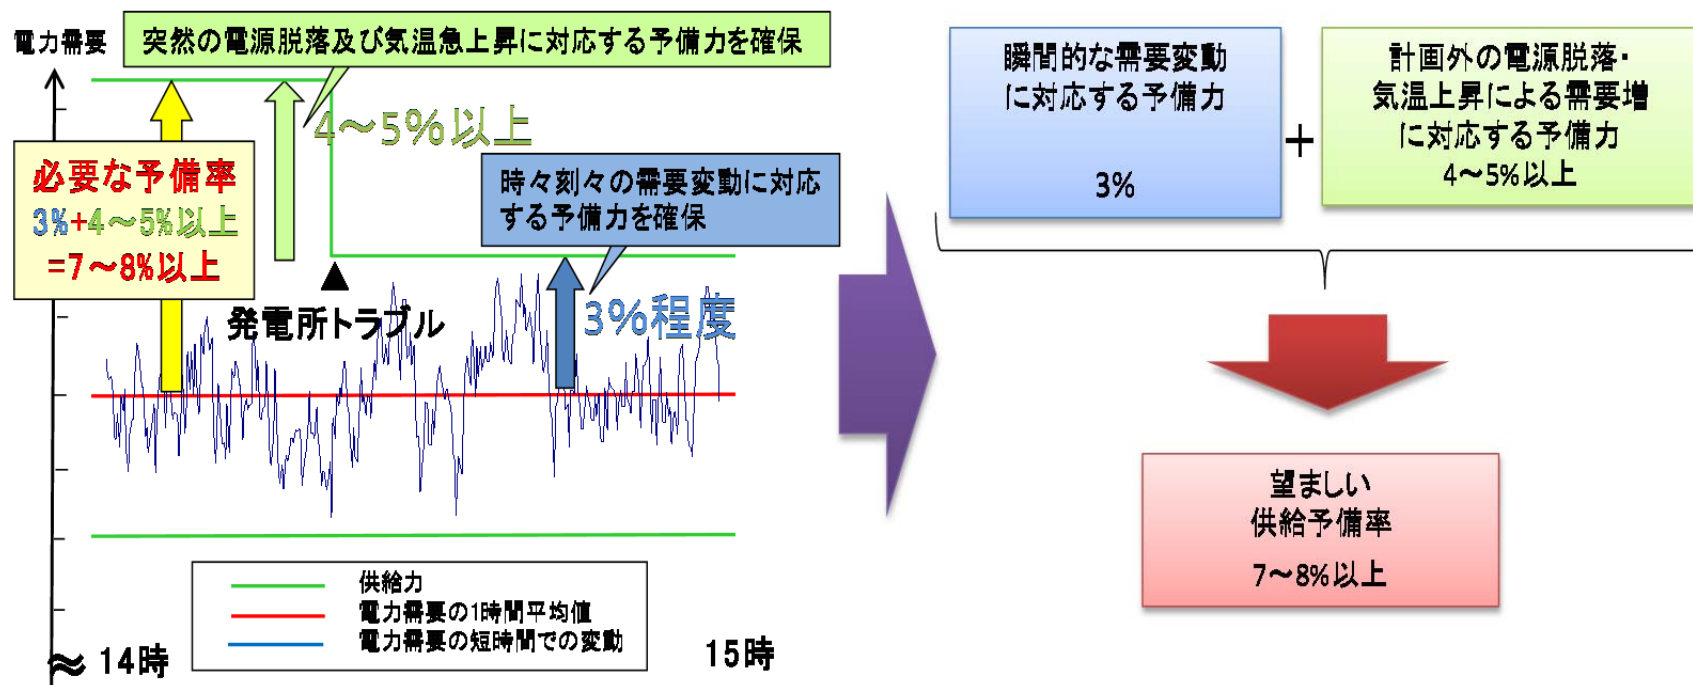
電力需要

突然の電源脱落及び気温急上昇に対応する予備力を確保

4～5%以上

必要な予備率
3%+4～5%以上
=7～8%以上

時々刻々の需要変動に対応する予備力を確保

発電所トラブル

3%程度

供給力
電力需要の1時間平均値
電力需要の短時間での変動

≈ 14時

15時

瞬間的な需要変動に対応する予備力

3%

+

計画外の電源脱落・気温上昇による需要増に対応する予備力
4～5%以上

望ましい
供給予備率
7～8%以上